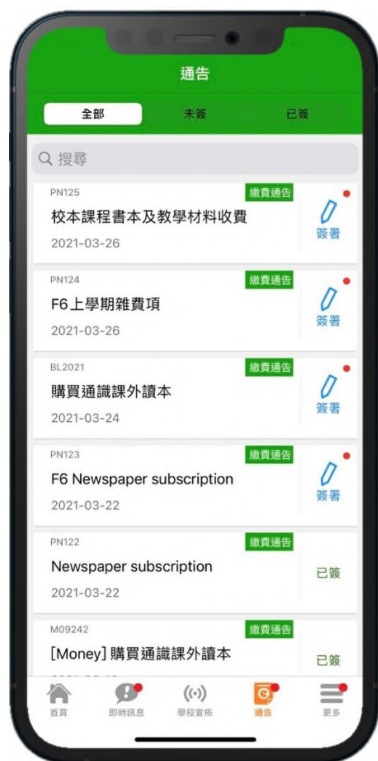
通告

全部 未簽 已簽

搜尋

PN125
繳費通告
校本課程書本及教學材料收費
2021-03-26
簽署

PN124
繳費通告
F6上學期雜費項
2021-03-26
簽署

BL2021
繳費通告
購買通識課外讀本
2021-03-24
簽署

PN123
繳費通告
F6 Newspaper subscription
2021-03-22
簽署

PN122
繳費通告
Newspaper subscription
2021-03-22
已簽

M09242
繳費通告
[Money] 購買通識課外讀本
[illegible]
已簽

首頁 即時訊息 學校宣佈 通告 更多